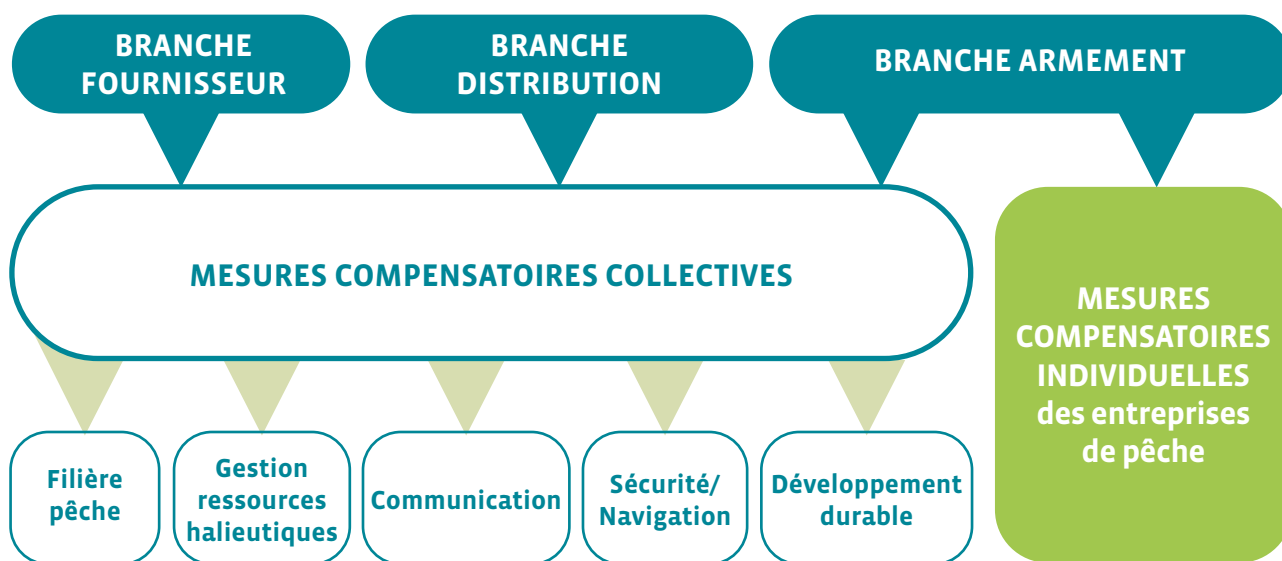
BRANCHE FOURNISSEUR

BRANCHE DISTRIBUTION

BRANCHE ARMEMENT

MESURES COMPENSATOIRES COLLECTIVES

MESURES COMPENSATOIRES INDIVIDUELLES des entreprises de pêche

Filière pêche

Gestion ressources halieutiques

Communication

Sécurité/ Navigation

Développement durable